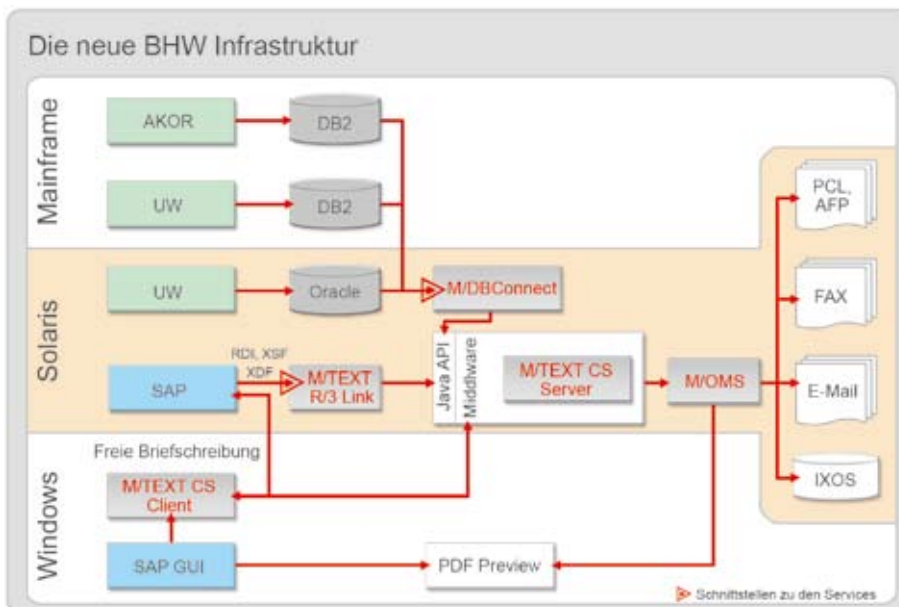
Die neue BHW Infrastruktur

Mainframe

AKOR

DB2

UW

DB2

Solaris

UW

Oracle

M/DBConnect

RDI, XSF XDF

SAP

M/TEXT R/3 Link

Java API

Middleware

M/TEXT CS Server

M/OMS

PCL, AFP

FAX

E-Mail

IXOS

Windows

Freie Briefschreibung

M/TEXT CS Client

SAP GUI

PDF Preview

Schnittstellen zu den Services